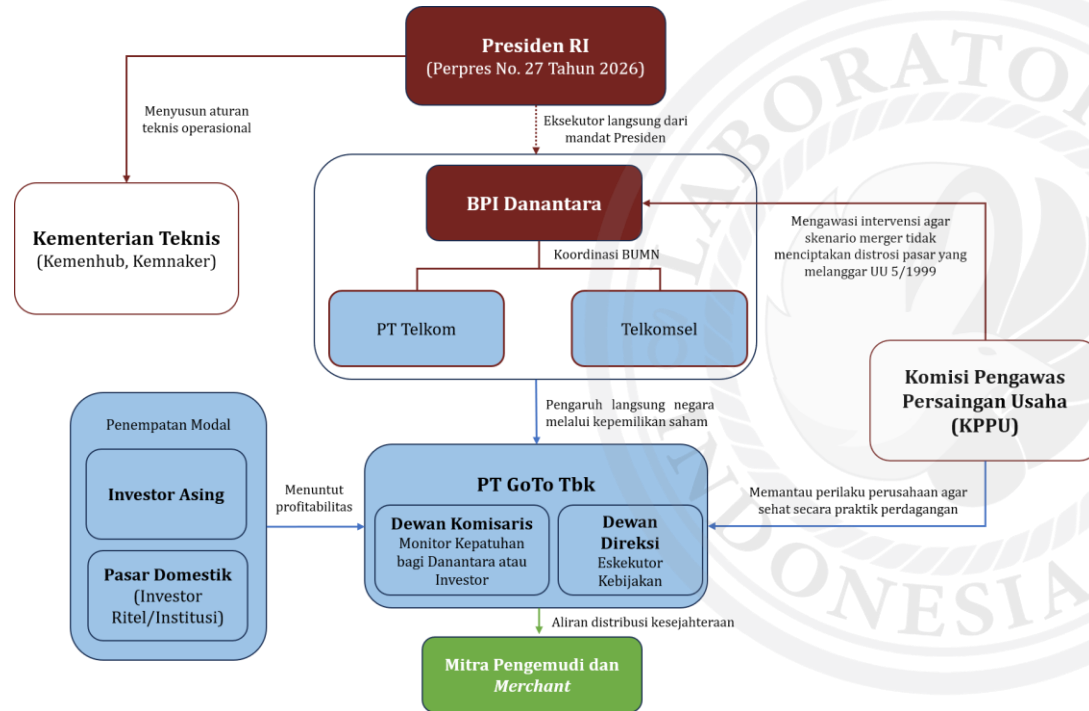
Presiden RI
(Perpres No. 27 Tahun 2026)

Menyusun aturan teknis operasional

Eksekutor langsung dari mandat Presiden

Kementerian Teknis
(Kemenhub, Kemnaker)

BPI Danantara

Koordinasi BUMN

PT Telkom

Telkomsel

Mengawasi intervensi agar skenario merger tidak menciptakan distrosi pasar yang melanggar UU 5/1999

Komisi Pengawas Persaingan Usaha (KPPU)

Pengaruh langsung negara melalui kepemilikan saham

Penempatan Modal

Investor Asing

Pasar Domestik
(Investor Ritel/Institusi)

Menuntut profitabilitas

PT GoTo Tbk

Dewan Komisaris
Monitor Kepatuhan bagi Danantara atau Investor

Dewan Direksi
Eskekutor Kebijakan

Memantau perilaku perusahaan agar sehat secara praktik perdagangan

Aliran distribusi kesejahteraan

Mitra Pengemudi dan *Merchant*

LABORATORIUM INDONESIA